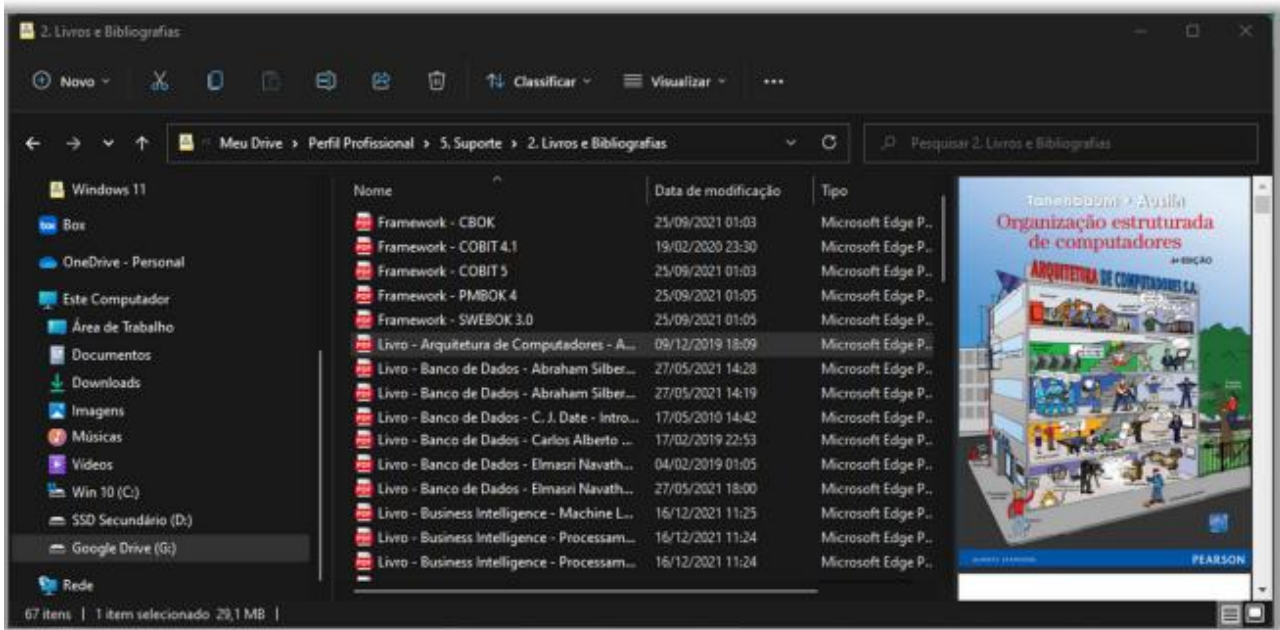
2. Livros e Bibliografias

Novo | Classificar | Visualizar | ...

Meu Drive > Perfil Profissional > 5. Suporte > 2. Livros e Bibliografias

Pesquisar 2. Livros e Bibliografias

Windows 11
Box
OneDrive - Personal
Este Computador
Área de Trabalho
Documentos
Downloads
Imagens
Músicas
Vídeos
Win 10 (C:)
SSD Secundário (D:)
Google Drive (G:)
Rede

| Nome | Data de modificação | Tipo |
|---|---|---|
| Framework - CBOK | 25/09/2021 01:03 | Microsoft Edge P... |
| Framework - COBIT 4.1 | 19/02/2020 23:30 | Microsoft Edge P... |
| Framework - COBIT 5 | 25/09/2021 01:03 | Microsoft Edge P... |
| Framework - PMBOK 4 | 25/09/2021 01:05 | Microsoft Edge P... |
| Framework - SWEBOK 3.0 | 25/09/2021 01:05 | Microsoft Edge P... |
| Livro - Arquitetura de Computadores - A... | 09/12/2019 18:09 | Microsoft Edge P... |
| Livro - Banco de Dados - Abraham Silber... | 27/05/2021 14:28 | Microsoft Edge P... |
| Livro - Banco de Dados - Abraham Silber... | 27/05/2021 14:19 | Microsoft Edge P... |
| Livro - Banco de Dados - C. J. Date - Intro... | 17/05/2010 14:42 | Microsoft Edge P... |
| Livro - Banco de Dados - Carlos Alberto ... | 17/02/2019 22:53 | Microsoft Edge P... |
| Livro - Banco de Dados - Elmasri Navath... | 04/02/2019 01:05 | Microsoft Edge P... |
| Livro - Banco de Dados - Elmasri Navath... | 27/05/2021 18:00 | Microsoft Edge P... |
| Livro - Business Intelligence - Machine L... | 16/12/2021 11:25 | Microsoft Edge P... |
| Livro - Business Intelligence - Processam... | 16/12/2021 11:24 | Microsoft Edge P... |
| Livro - Business Intelligence - Processam... | 16/12/2021 11:24 | Microsoft Edge P... |

Tanenbaum • Austin
Organização estruturada de computadores
6ª EDIÇÃO
ARQUITETURA DE COMPUTADORES S.A.
PEARSON

67 itens | 1 item selecionado 29,1 MB |